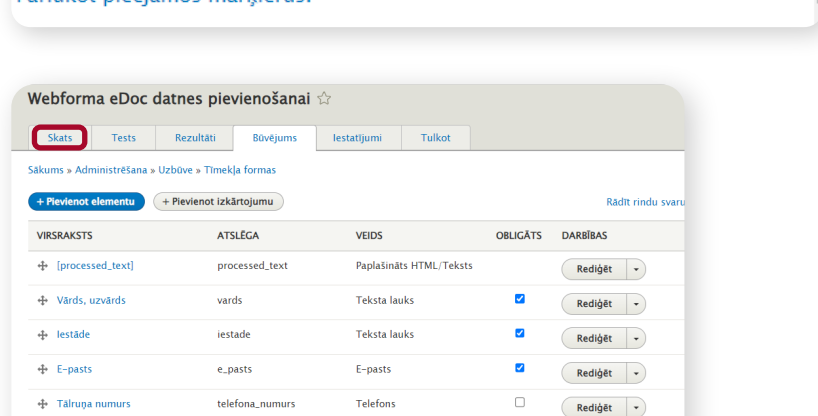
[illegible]

Webforma eDoc datnes pievienošanai ☆

Skats | Tests | Rezultāti | Būvējums | Iestatījumi | Tulkot

Sākums » Administrēšana » Uzbūve » Tīmekļa formas

+ Pievienot elementu | + Pievienot izkārtojumu

Rādīt rindu svaru

| VIRSRAKSTS | ATSLĒGA | VEIDS | OBLIGĀTS | DARBĪBAS |
|---|---|---|---|---|
| [processed_text] | processed_text | Paplašināts HTML/Teksts | | Rediģēt |
| Vārds, uzvārds | vards | Teksta lauks | ☑ | Rediģēt |
| Iestāde | iestade | Teksta lauks | ☑ | Rediģēt |
| E-pasts | e_pasts | E-pasts | ☑ | Rediģēt |
| Tālruņa numurs | telefona_numurs | Telefons | ☐ | Rediģēt |